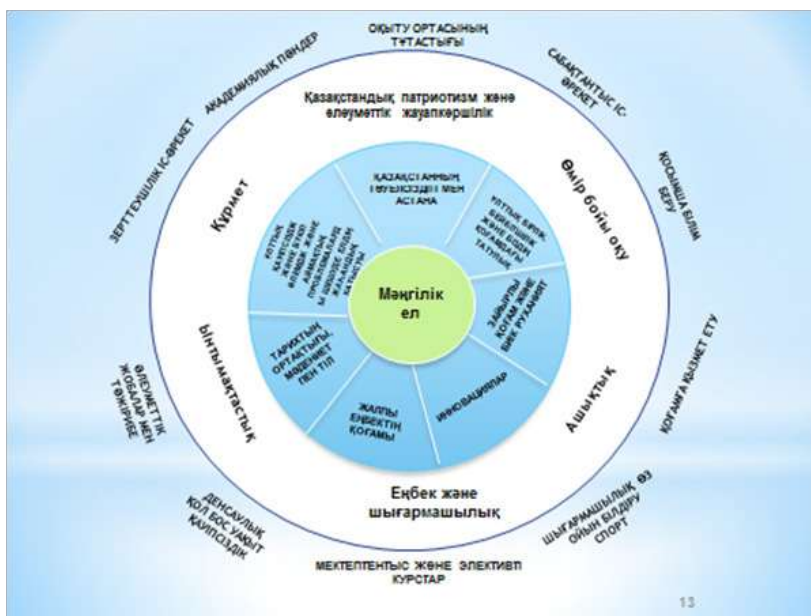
ОҚЫТУ ОРТАСЫНЫҢ ТҰТАСТЫҒЫ

САБАҚТАНТЫС ІС-ӘРЕКЕТ

ҚОСЫМША БІЛІМ БЕРУ

ҚОҒАМҒА ҚЫЗМЕТ ЕТУ

ШЫҒАРМАШЫЛЫҚ, ӨЗ ОЙЫН БІЛДІРУ СПОРТ

МЕКТЕПТЕНТЫС ЖӘНЕ ЭЛЕКТИВТІ КУРСТАР

ДЕНСАУЛЫҚ, ҚОЛ БОС УАҚЫТ ҚАУІПСІЗДІК

ӘЛЕУМЕТТІК ЖОБАЛАР МЕН ТӘЖІРИБЕ

ЗЕРТТЕУШІЛІК ІС-ӘРЕКЕТ

АКАДЕМИЯЛЫҚ ПӘНДЕР

Қазақстандық патриотизм және әлеуметтік жауапкершілік

Өмір бойы оқу

Ашықтық

Еңбек және шығармашылық

Ынтымақтастық

Құрмет

ҚАЗАҚСТАННЫҢ ТӘУЕЛСІЗДІГІ МЕН АСТАНА

ҰЛТТЫҚ БІРЛІК БЕЙБІТШІЛІК ЖӘНЕ БІЗДІҢ ҚОҒАМДАҒЫ ТАТУЛЫҚ

ЗАЙЫРЛЫ ҚОҒАМ ЖӘНЕ ЖОҒАРЫ РУХАНИЯТ

ИННОВАЦИЯЛАР

ЖАЛПЫ ЕҢБЕКТІҢ ҚОҒАМЫ

ТАРИХТЫҢ ОРТАҚТЫҒЫ, МӘДЕНИЕТ ПЕН ТІЛ

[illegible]

Мәңгілік ел

13